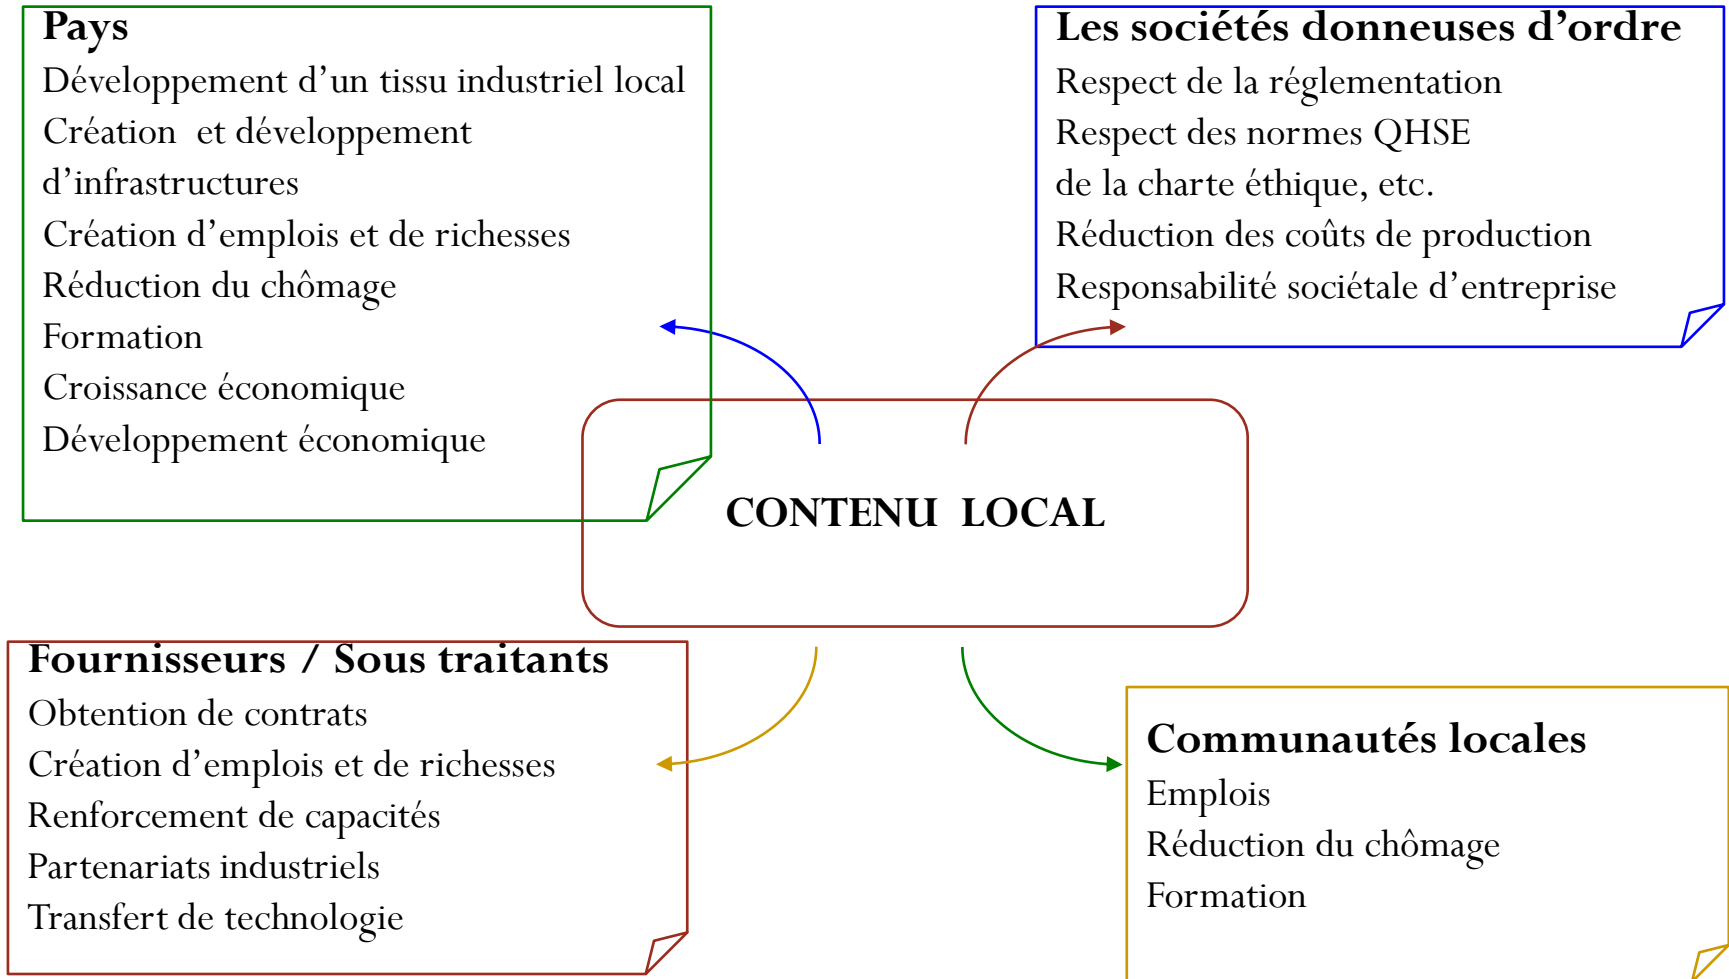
Pays
Développement d'un tissu industriel local
Création et développement d'infrastructures
Création d'emplois et de richesses
Réduction du chômage
Formation
Croissance économique
Développement économique

Les sociétés donneuses d'ordre
Respect de la réglementation
Respect des normes QHSE
de la charte éthique, etc.
Réduction des coûts de production
Responsabilité sociétale d'entreprise

CONTENU LOCAL

Fournisseurs / Sous traitants
Obtention de contrats
Création d'emplois et de richesses
Renforcement de capacités
Partenariats industriels
Transfert de technologie

Communautés locales
Emplois
Réduction du chômage
Formation